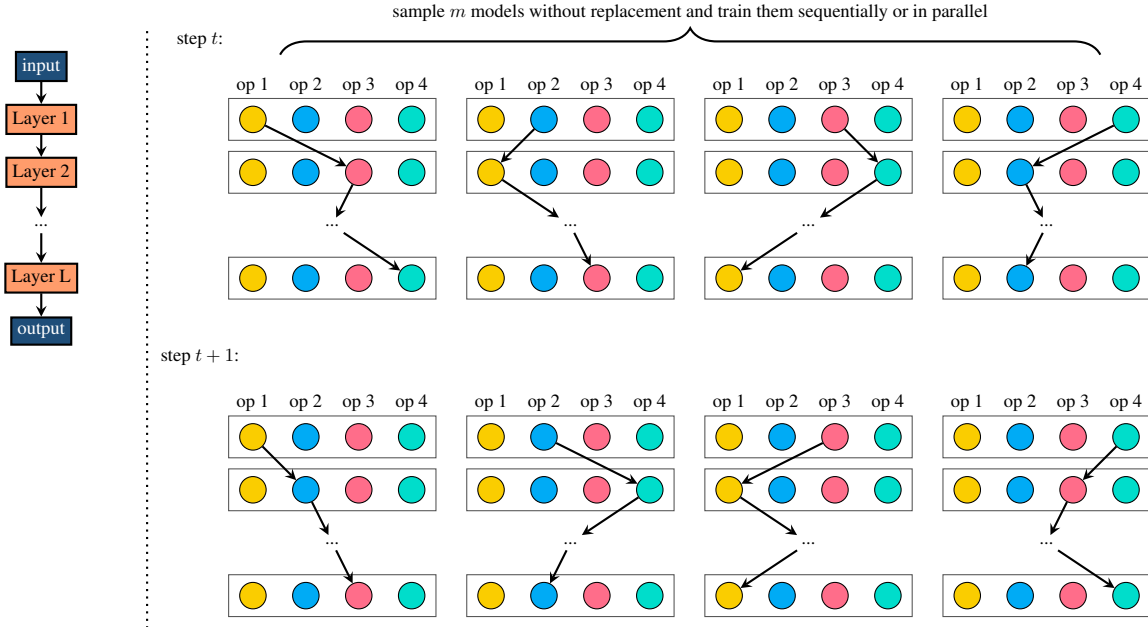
input
Layer 1
Layer 2
...
Layer L
output

sample $m$ models without replacement and train them sequentially or in parallel

step $t$:

op 1 op 2 op 3 op 4
...

op 1 op 2 op 3 op 4
...

op 1 op 2 op 3 op 4
...

op 1 op 2 op 3 op 4
...

step $t+1$:

op 1 op 2 op 3 op 4
...

op 1 op 2 op 3 op 4
...

op 1 op 2 op 3 op 4
...

op 1 op 2 op 3 op 4
...